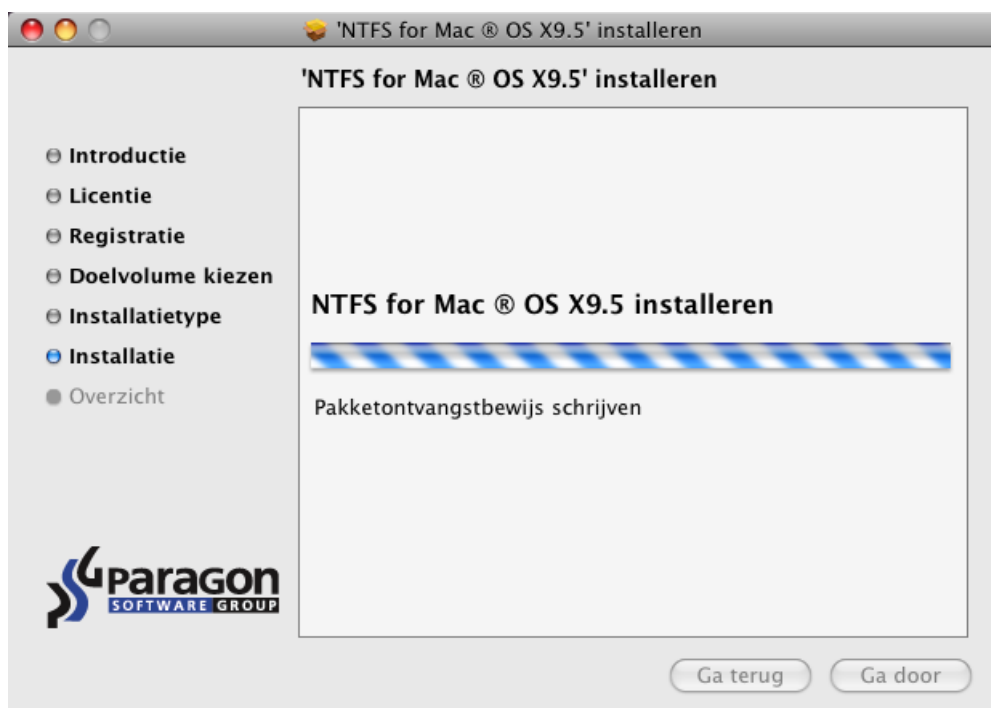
'NTFS for Mac ® OS X9.5' installeren

'NTFS for Mac ® OS X9.5' installeren

Introductie
Licentie
Registratie
Doelvolume kiezen
Installatietype
Installatie
Overzicht

NTFS for Mac ® OS X9.5 installeren

Pakketontvangstbewijs schrijven

paragon
SOFTWARE GROUP

Ga terug
Ga door